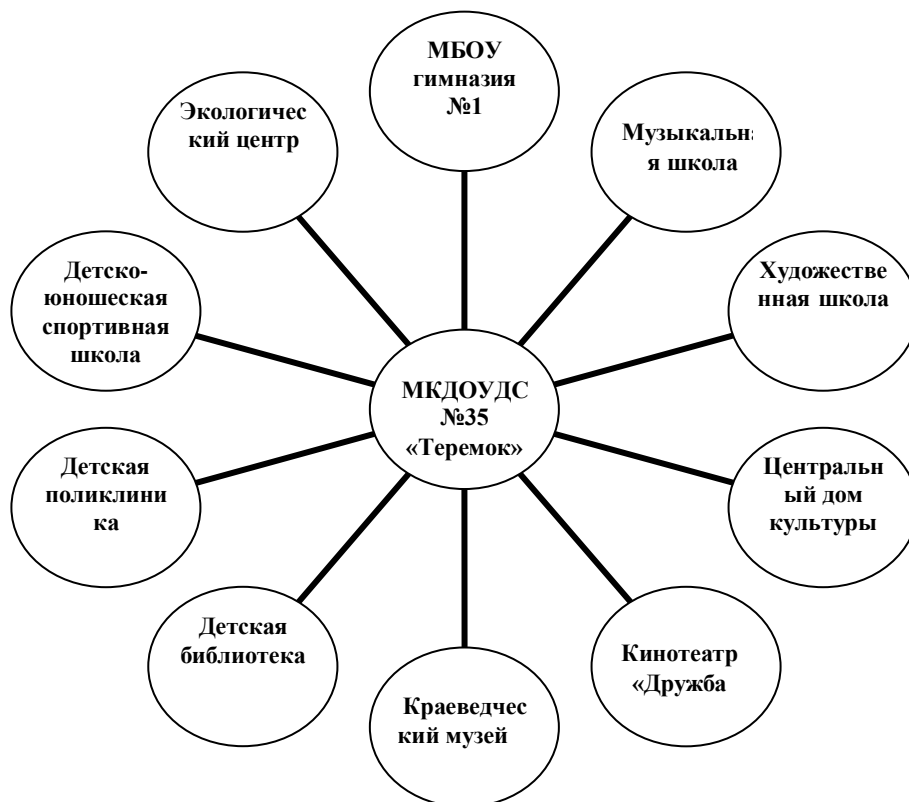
МКДОУДС №35 «Теремок»

МБОУ гимназия №1

Музыкальная школа

Художественная школа

Центральный дом культуры

Кинотеатр «Дружба

Краеведческий музей

Детская библиотека

Детская поликлиника

Детско-юношеская спортивная школа

Экологический центр